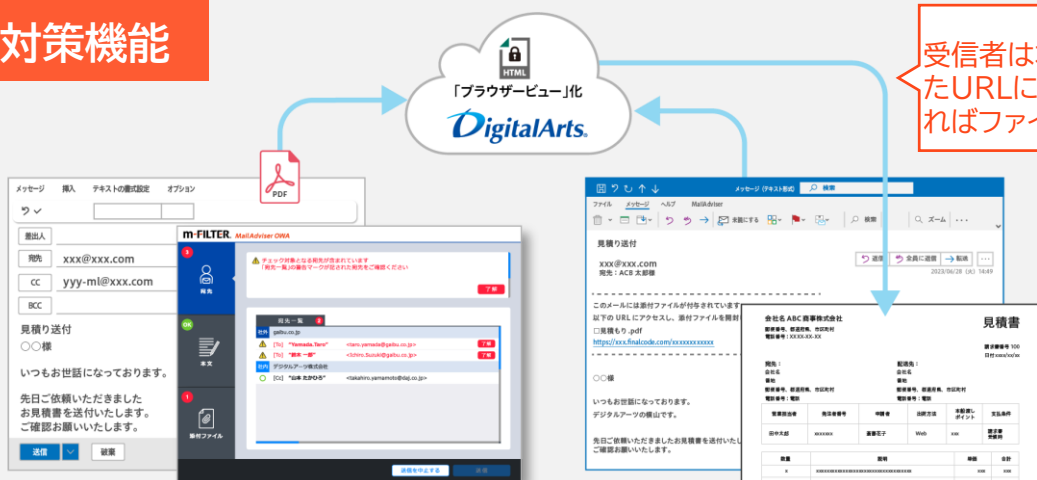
対策機能

HTML
「ブラウザービュー」化
DigitalArts

受信者は
たURLに
ればファイ

PDF

メッセージ 挿入 テキストの書式設定 オプション
差出人
宛先 xxx@xxx.com
CC yyy-ml@xxx.com
BCC
見積り送付
○○様
いつもお世話になっております。
先日ご依頼いただきました
お見積書を送付いたします。
ご確認お願いいたします。
送信 破棄

m-FILTER MailAdviser OWA
3
宛先
チェック対象となる宛先が含まれています
「宛先一覧」の警告マークが表示された宛先をご確認ください
了解
宛先一覧 3
社外 gaibu.co.jp
[To] "Yamada.Taro" <taro.yamada@gaibu.co.jp> 了解
[To] "鈴木 一郎" <Ichiro.Suzuki@gaibu.co.jp> 了解
社内 デジタルアーツ株式会社
[Cc] "山本 たかひろ" <takahiro.yamamoto@daj.co.jp>
OK
本文
1
添付ファイル
送信を中止する 送信

メッセージ (テキスト形式) 検索
ファイル メッセージ ヘルプ MailAdviser
全般にする 検索 ズーム
見積り送付
xxx@xxx.com
宛先：ACB 太郎様
返信 全員に返信 転送
2023/06/28 (火) 14:49
このメールには添付ファイルが付与されています
以下の URL にアクセスし、添付ファイルを開封
□見積もり.pdf
https://xxx.finalcode.com/xxxxxxxxxxxx
○○様
いつもお世話になっております。
デジタルアーツの横山です。
先日ご依頼いただきましたお見積書を送付いたし
ご確認お願いいたします。

会社名 ABC 商事株式会社
見積書